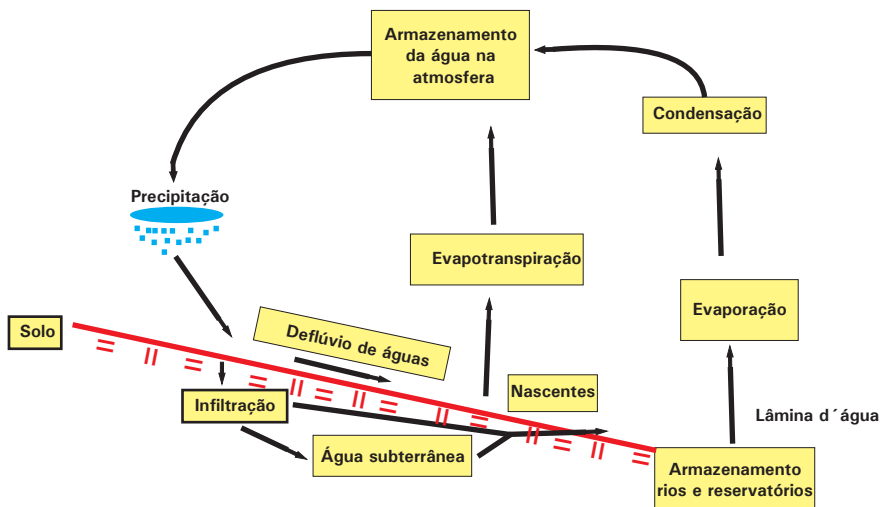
Armazenamento da água na atmosfera

Condensação

Precipitação

Evapotranspiração

Evaporação

Solo

Deflúvio de águas

Nascentes

Infiltração

Lâmina d´água

Água subterrânea

Armazenamento rios e reservatórios